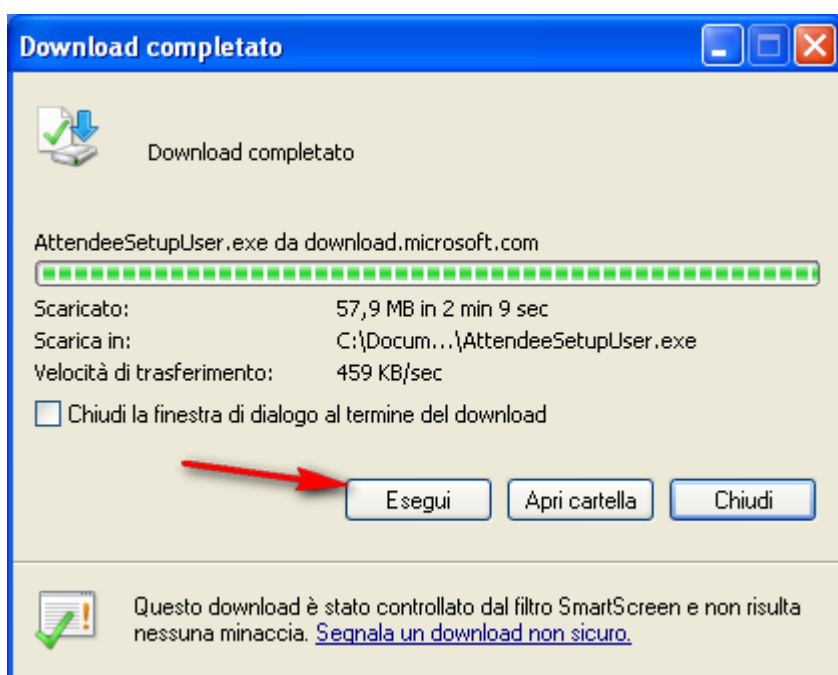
Download completato

Download completato

AttendeeSetupUser.exe da download.microsoft.com

| | |
|---|---|
| Scaricato: | 57,9 MB in 2 min 9 sec |
| Scarica in: | C:\Docum...\AttendeeSetupUser.exe |
| Velocità di trasferimento: | 459 KB/sec |

Chiudi la finestra di dialogo al termine del download

Esegui Apri cartella Chiudi

Questo download è stato controllato dal filtro SmartScreen e non risulta nessuna minaccia. Segnala un download non sicuro.